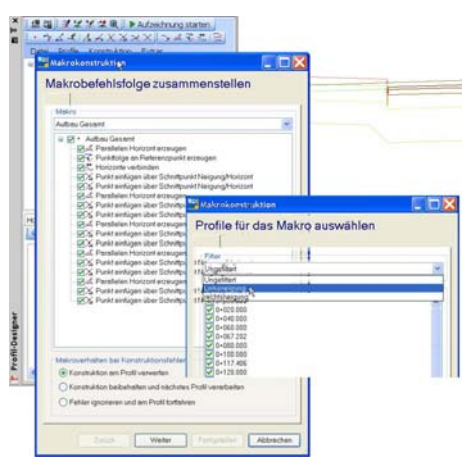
Aufzeichnung starten

Datei Profile Konstruktion Filter

Makrokonstruktion

Makrobefehlsfolge zusammenstellen

Makro

Aufbau Gesamt

Aufbau Gesamt
Parallelen Horizont erzeugen
Punktfolge an Referenzpunkt erzeugen
Horizonte verbinden
Punkt einfügen über Schnittpunkt Neigung/Horizont
Punkt einfügen über Schnittpunkt Neigung/Horizont
Parallelen Horizont erzeugen
Punkt einfügen über Schnittp
Punkt einfügen über Schnittp
Punkt einfügen über Schnittp
Punkt einfügen über Schnittp
Punkt einfügen über Schnittp
Parallelen Horizont erzeugen
Punkt einfügen über Schnittp
Punkt einfügen über Schnittpunkt Neigung/Horizont
Punkt einfügen über Schnittpunkt Neigung/Horizont

Makroverhalten bei Konstruktionsfehler

Konstruktion am Profil verwerfen

Konstruktion beibehalten und nächstes Profil verarbeiten

Fehler ignorieren und am Profil fortfahren

Zurück Weiter Fertigstellen Abbrechen

Makrokonstruktion

Profile für das Makro auswählen

Filter

Ungefiltert

Ungefiltert
Linkeneigung
Rechtsneigung

0+020.000
0+040.000
0+060.000
0+067.202
0+080.000
0+100.000
0+117.406
0+120.000

Profil-Designer